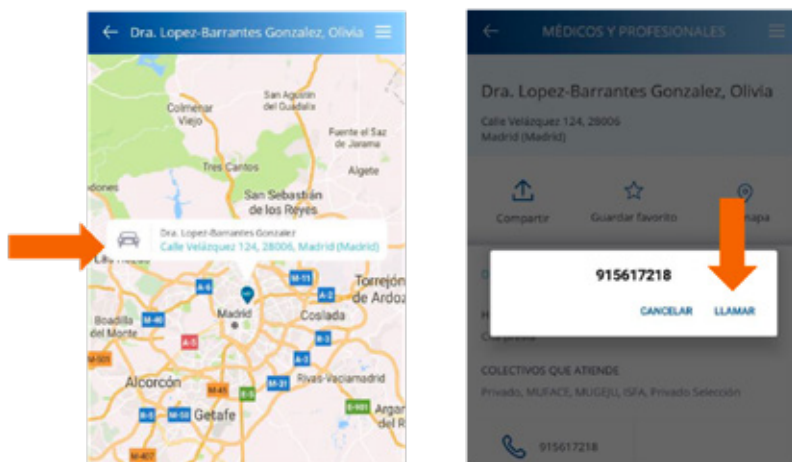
Dra. Lopez-Barrantes Gonzalez, Olivia

Colmenar Viejo
San Agustín del Guadalix
Fuente el Saz de Jarama
Tres Cantos
Algete
San Sebastián de los Reyes
Dra. Lopez-Barrantes Gonzalez
Calle Velázquez 124, 28006, Madrid (Madrid)
Torrejón de Ardoz
A-6
M-11
A-2
Boadilla del Monte
M-40
Madrid
Coslada
A-5
M-50
M-30
A-3
M-503
Alcorcón
M-45
Rivas-Vaciamadrid
M-31
M-50
Getafe
R-5
E-901
A-42
M-407

MÉDICOS Y PROFESIONALES

Dra. Lopez-Barrantes Gonzalez, Olivia
Calle Velázquez 124, 28006
Madrid (Madrid)

Compartir
Guardar favorito
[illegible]mapa

915617218
CANCELAR
LLAMAR

COLECTIVOS QUE ATIENDE
Privado, MUFACE, MUGEJU, ISFA, Privado Selección

915617218